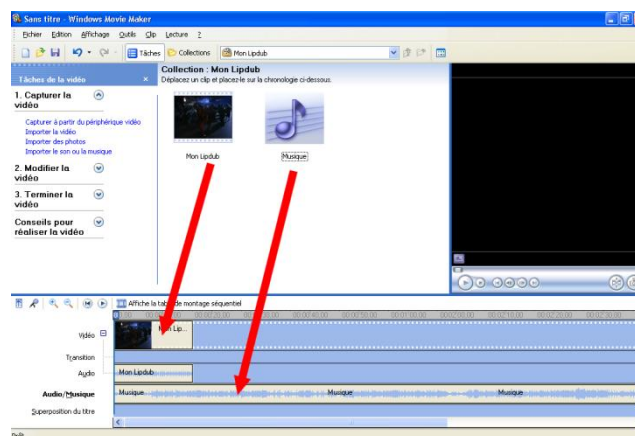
Sans titre - Windows Movie Maker

Fichier Edition Affichage Outils Clip Lecture ?

Tâches Collections Mon Lipdub

Tâches de la vidéo

1. Capturer la vidéo

Capturer à partir du périphérique vidéo
Importer la vidéo
Importer des photos
Importer le son ou la musique

2. Modifier la vidéo

3. Terminer la vidéo

Conseils pour réaliser la vidéo

Collection : Mon Lipdub
Déplacez un clip et placez-le sur la chronologie ci-dessous.

Mon Lipdub

Musique

Affiche la table de montage séquentiel

Vidéo

Mon Lip...

Transition

Audio

Mon Lipdub

Audio/Musique

Musique

Musique

Musique

Superposition du titre

Prêt